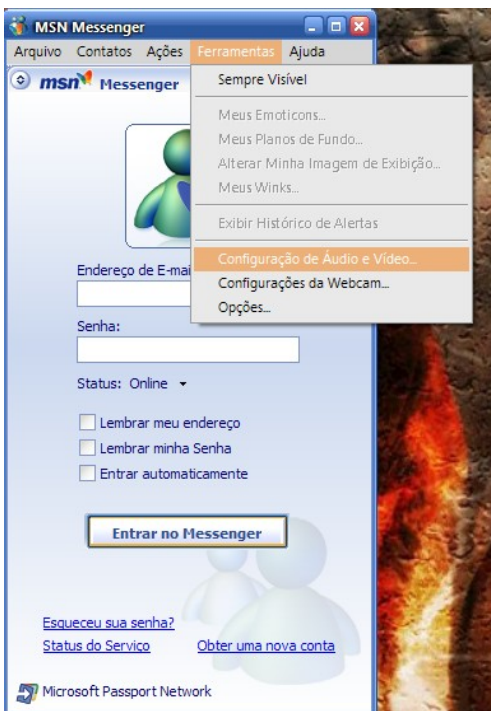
MSN Messenger

Arquivo Contatos Ações Ferramentas Ajuda

msn Messenger

Sempre Visível

Meus Emoticons...
Meus Planos de Fundo...
Alterar Minha Imagem de Exibição...
Meus Winks...

Exibir Histórico de Alertas

Configuração de Áudio e Vídeo...
Configurações da Webcam...
Opções...

Endereço de E-mai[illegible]

Senha:

Status: Online

Lembrar meu endereço
Lembrar minha Senha
Entrar automaticamente

Entrar no Messenger

Esqueceu sua senha?
Status do Serviço
Obter uma nova conta

Microsoft Passport Network